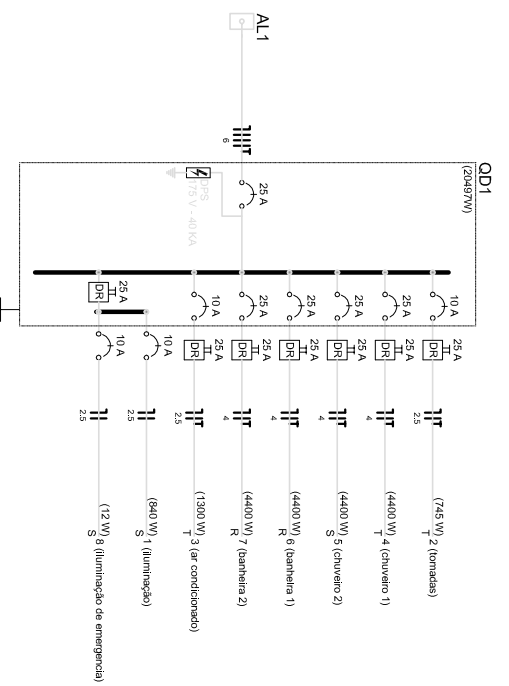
AL1

6

QD1
(20497W)

DPS
175 V - 40 KA

25 A

10 A
25 A
25 A
25 A
25 A
10 A

25 A
DR

10 A
10 A

25 A
DR
25 A
DR
25 A
DR
25 A
DR
25 A
DR
25 A
DR

2.5
2.5
2.5
4
4
4
4
2.5

(12 W) 8 (iluminação de emergencia)
S
(840 W) 1 (iluminação)
S
(1300 W) 3 (ar condicionado)
T
(4400 W) 7 (banheira 2)
R
(4400 W) 6 (banheira 1)
R
(4400 W) 5 (chuveiro 2)
S
(4400 W) 4 (chuveiro 1)
T
(745 W) 2 (tomadas)
T